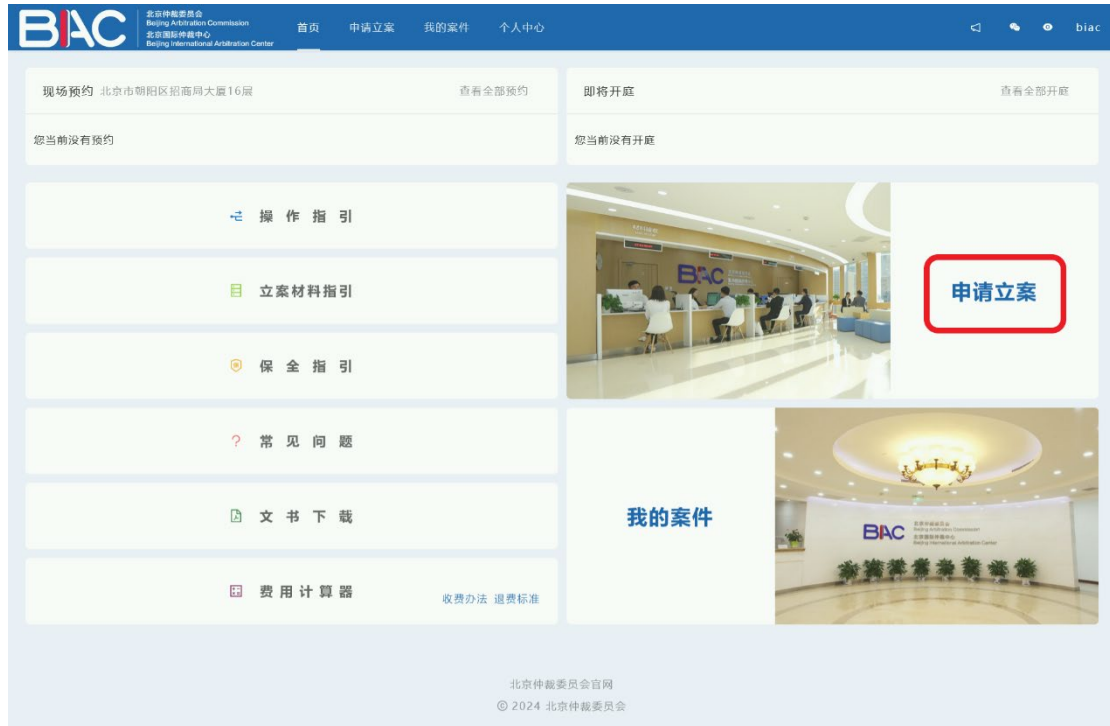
BIAC 北京仲裁委员会 Beijing Arbitration Commission 北京国际仲裁中心 Beijing International Arbitration Center

首页 申请立案 我的案件 个人中心

biac

现场预约 北京市朝阳区招商局大厦16层

查看全部预约

您当前没有预约

即将开庭

查看全部开庭

您当前没有开庭

操作指引

立案材料指引

保全指引

常见问题

文书下载

费用计算器

收费办法 退费标准

申请立案

我的案件

BIAC

北京仲裁委员会官网

© 2024 北京仲裁委员会